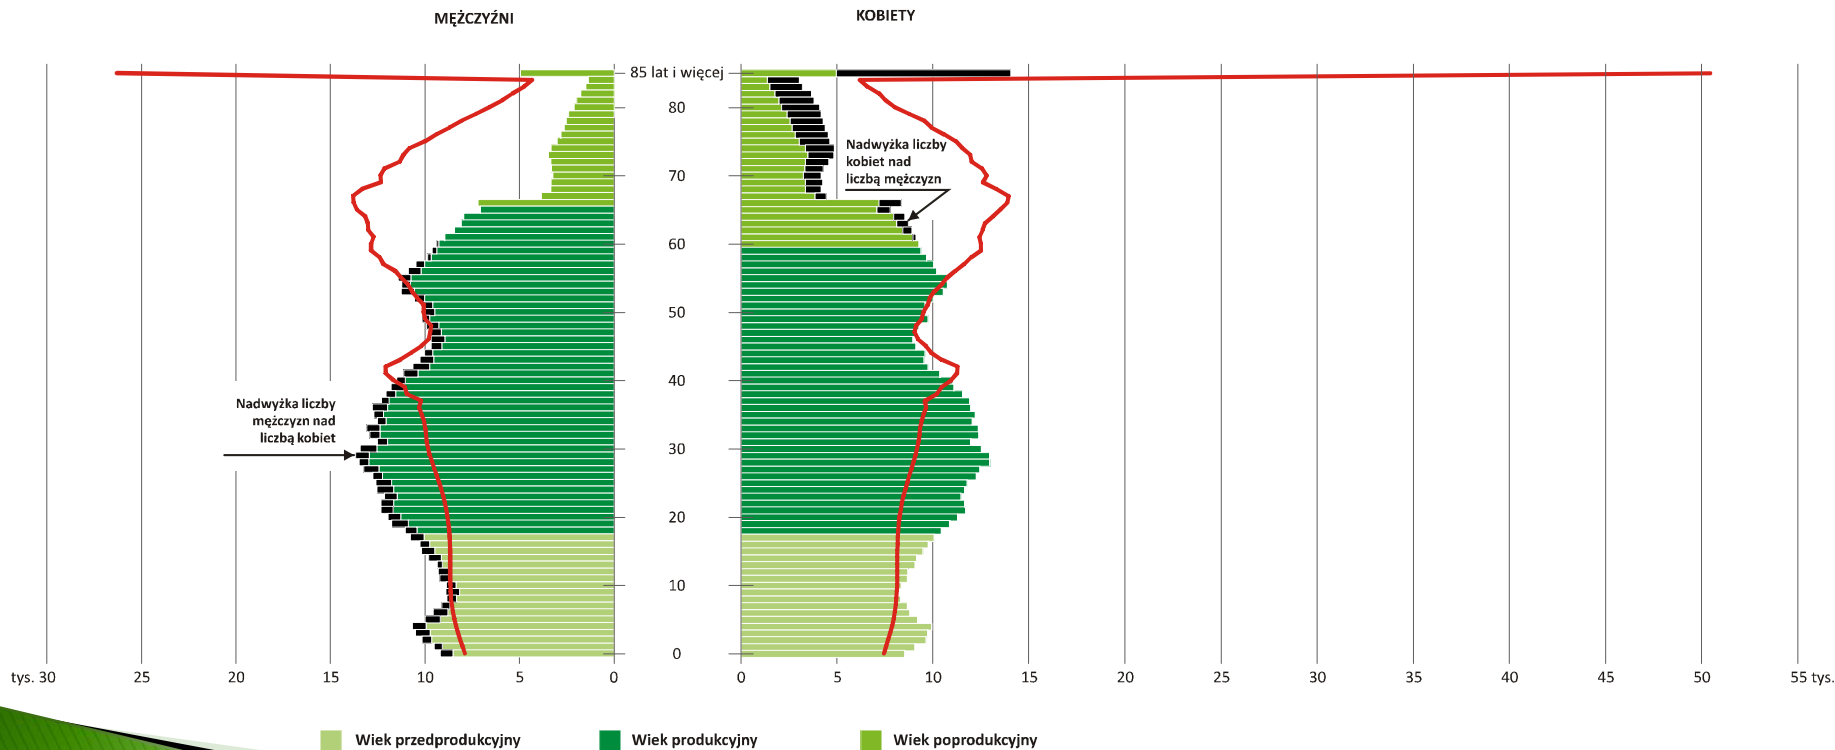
MĘŻCZYŹNI

KOBIETY

85 lat i więcej

80

70

60

50

40

30

20

10

0

Nadwyżka liczby kobiet nad liczbą mężczyzn

Nadwyżka liczby mężczyzn nad liczbą kobiet

tys. 30 25 20 15 10 5 0

0 5 10 15 20 25 30 35 40 45 50 55 tys.

Wiek przedprodukcyjny

Wiek produkcyjny

Wiek poprodukcyjny